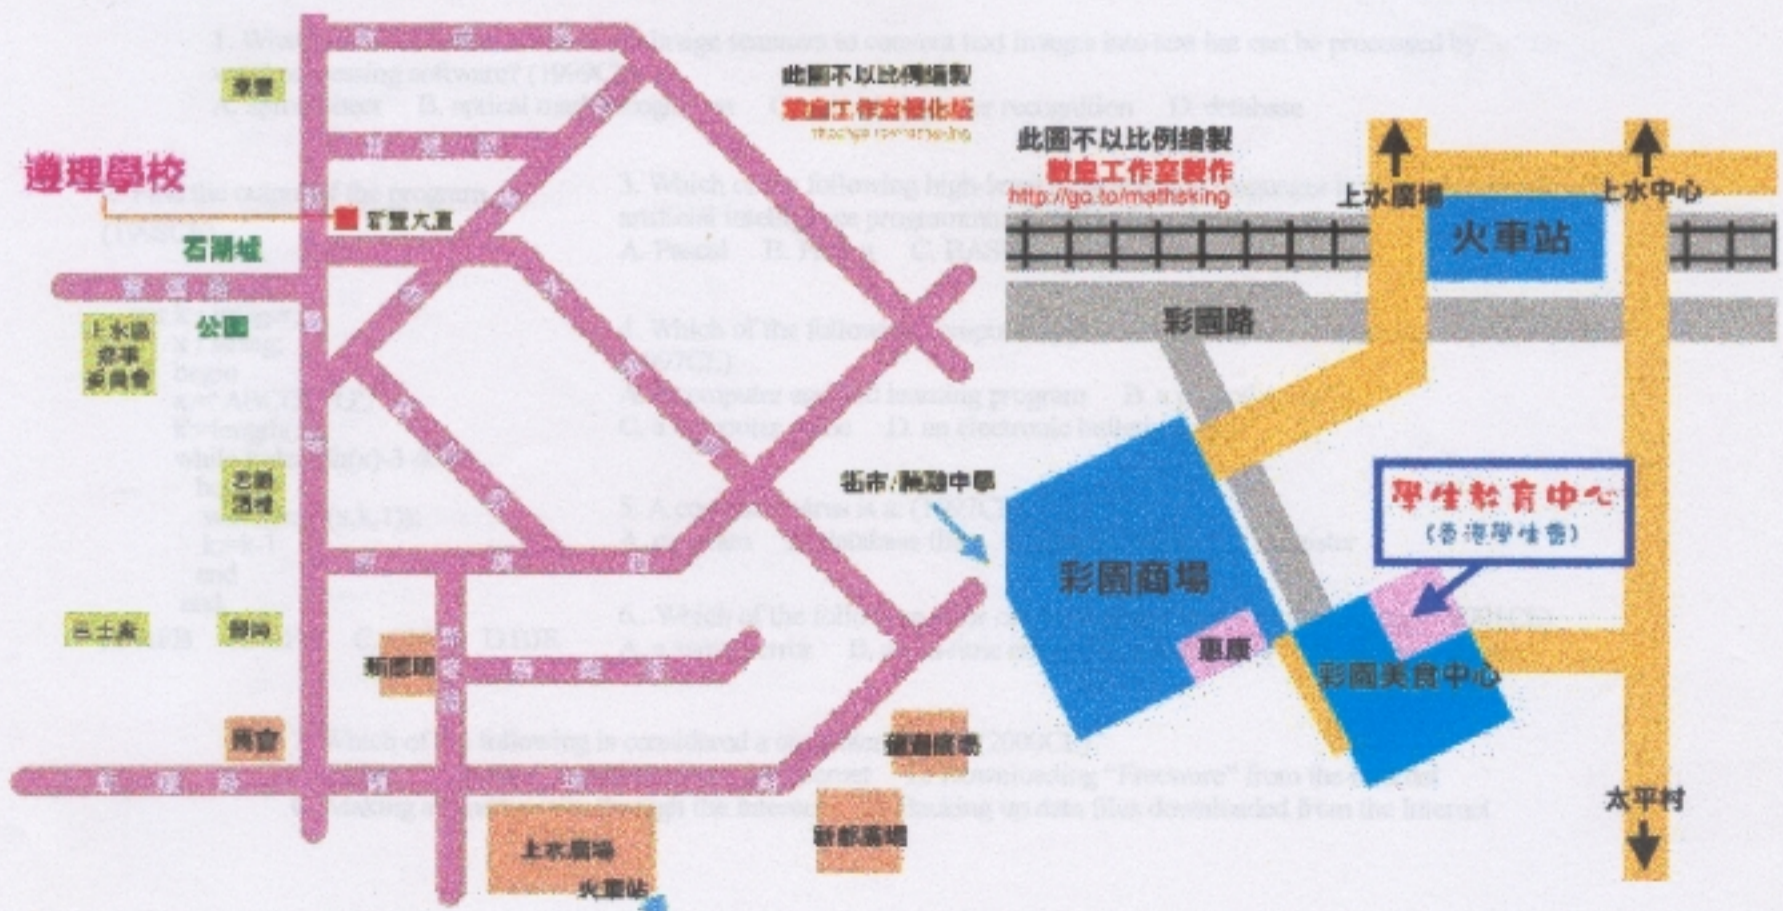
此圖不以比例繪製
數皇工作室優化版

此圖不以比例繪製
數皇工作室製作
http://go.to/mathsking

遵理學校
智豐大廈
石湖墟
公園
上水區鄉事委員會
三士廟
警署
新都城
消防局
新國際
南堂
新豐廣場
上水廣場
火車站
新都廣場

上水廣場
上水中心
火車站
彩園路
街市/聯路中學
彩園商場
惠康
學生輔育中心
(香港學生會)
彩園美食中心
太平村